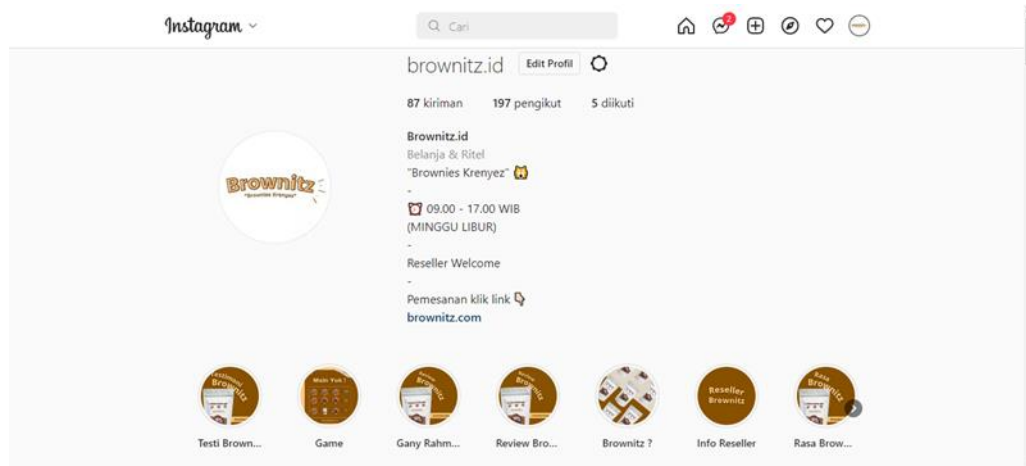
Instagram

Cari

2

brownitz.id Edit Profil

87 kiriman 197 pengikut 5 diikuti

Brownitz
"Brownies Krenyez"

Brownitz.id
Belanja & Ritel
"Brownies Krenyez"
-
09.00 - 17.00 WIB
(MINGGU LIBUR)
-
Reseller Welcome
-
Pemesanan klik link
brownitz.com

Testi Brown...

Main Yuk!
Game

Gany Rahm...

Review Bro...

Brownitz ?

Reseller Brownitz
Info Reseller

Rasa Brow...